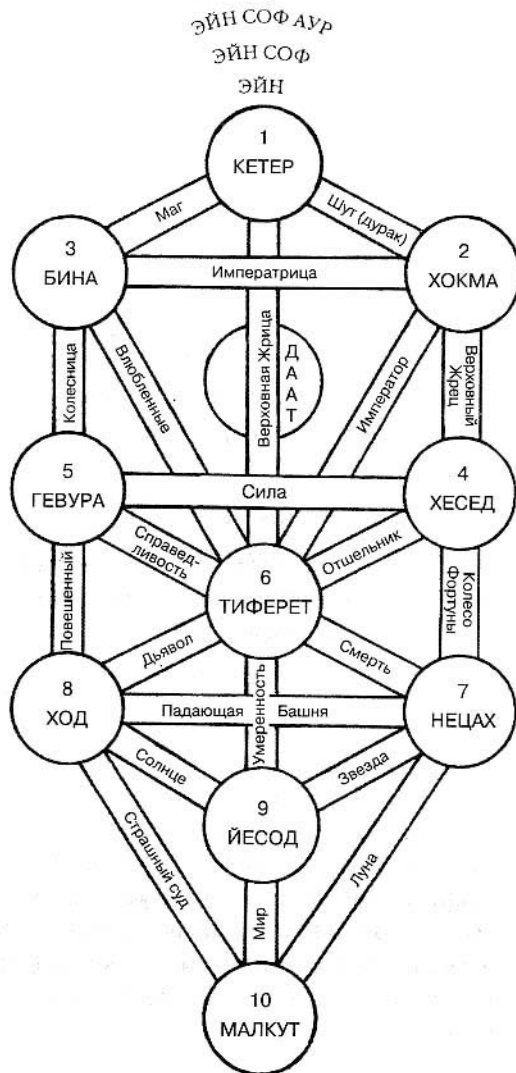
ЭЙН СОФ АУР
ЭЙН СОФ
ЭЙН

1
КЕТЕР

Маг

Шут (дурак)

3
БИНА

Императрица

2
ХОКМА

Колесница

Влюбленные

Верховная Жрица

ДААТ

Император

Верховный Жрец

5
ГЕВУРА

Сила

4
ХЕСЕД

Справедливость

Отшельник

6
ТИФЕРЕТ

Повешенный

Колесо Фортуны

Дьявол

Смерть

8
ХОД

Падающая

Башня

Умеренность

7
НЕЦАХ

Солнце

Звезда

9
ЙЕСОД

Страшный суд

Луна

Мир

10
МАЛКУТ